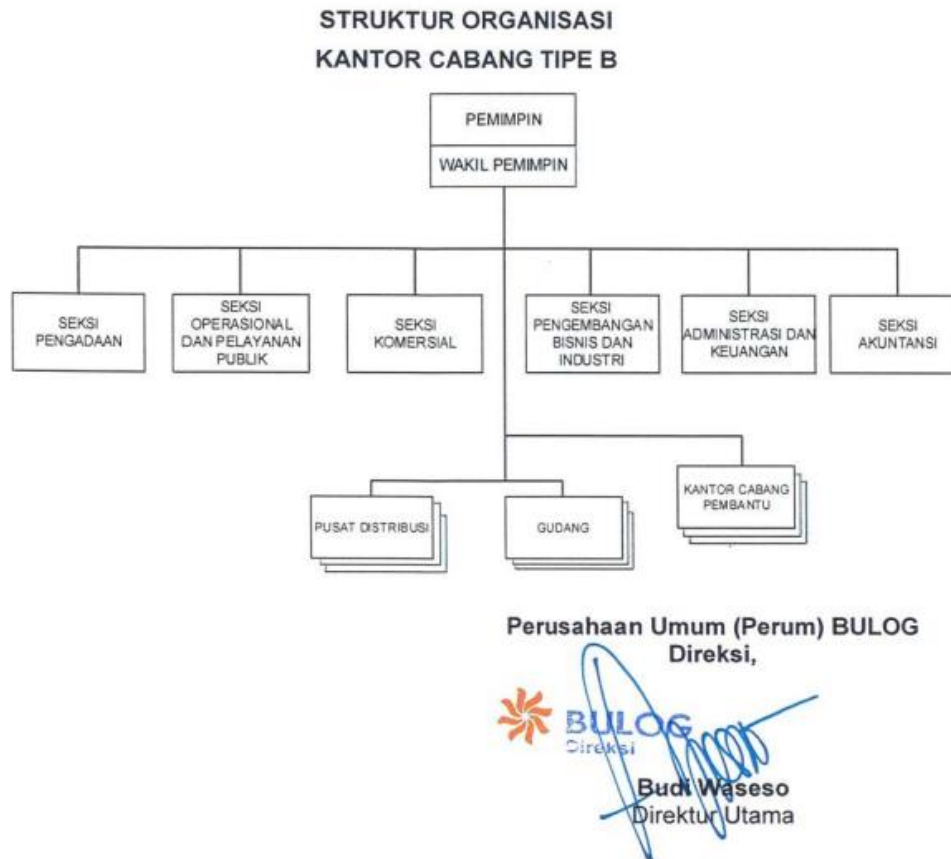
STRUKTUR ORGANISASI
KANTOR CABANG TIPE B

PEMIMPIN

WAKIL PEMIMPIN

SEKSI PENGADAAN

SEKSI OPERASIONAL DAN PELAYANAN PUBLIK

SEKSI KOMERSIAL

SEKSI PENGEMBANGAN BISNIS DAN INDUSTRI

SEKSI ADMINISTRASI DAN KEUANGAN

SEKSI AKUNTANSI

PUSAT DISTRIBUSI

GUDANG

KANTOR CABANG PEMBANTU

Perusahaan Umum (Perum) BULOG
Direksi,

BULOG
Direksi

Budi Waseso
Direktur Utama